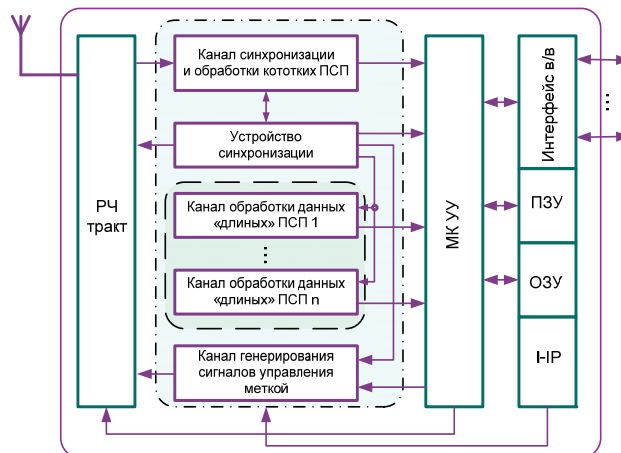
РЧ тракт

Канал синхронизации и обработки кототких ПСП

Устройство синхронизации

Канал обработки данных «длиных» ПСП 1

⋮

Канал обработки данных «длиных» ПСП n

Канал генерирования сигналов управления меткой

МК УУ

Интерфейс в/в

ПЗУ

ОЗУ

I-IP

⋮